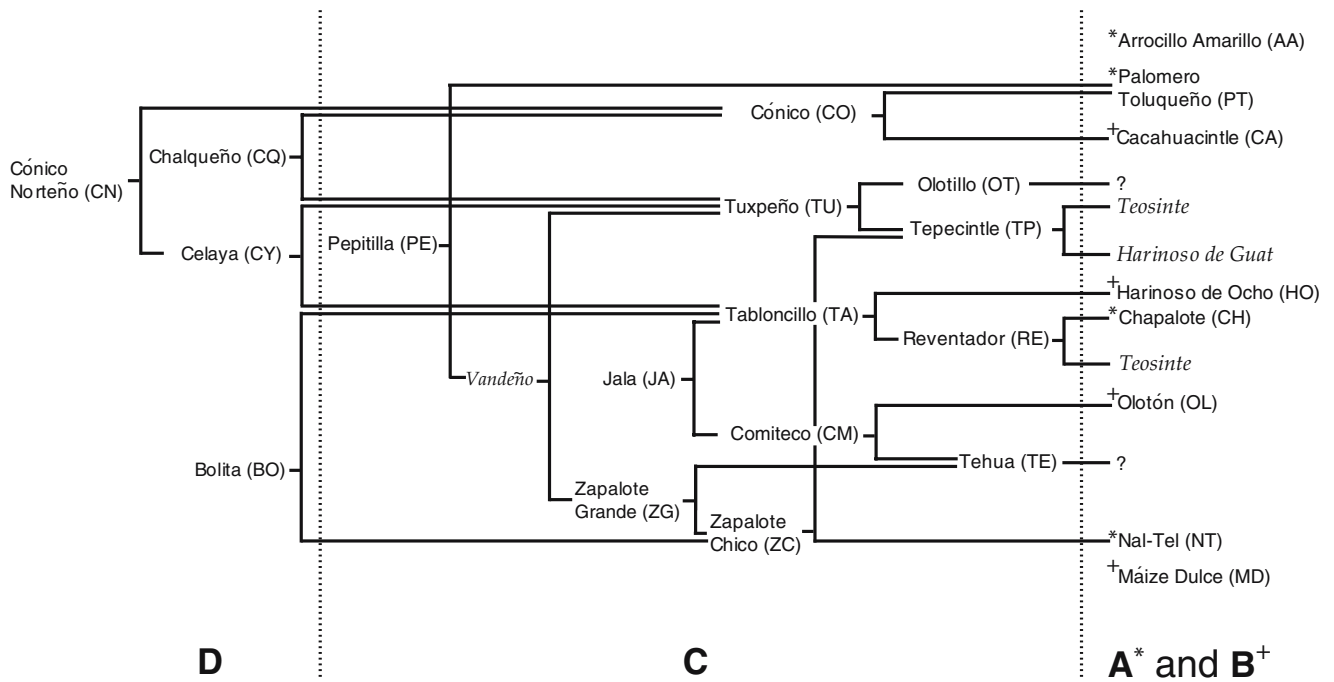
*Arrocillo Amarillo (AA)

*Palomero Toluqueño (PT)

Cónico (CO)

+Cacahuacintle (CA)

Cónico Norteño (CN)

Chalqueño (CQ)

Olotillo (OT)

?

Tuxpeño (TU)

Teosinte

Tepecintle (TP)

Celaya (CY)

Pepitilla (PE)

Harinoso de Guat

+Harinoso de Ocho (HO)

Tabloncillo (TA)

*Chapalote (CH)

Reventador (RE)

Teosinte

Vandeño

Jala (JA)

+Olotón (OL)

Comiteco (CM)

Tehua (TE)

?

Bolita (BO)

Zapalote Grande (ZG)

Zapalote Chico (ZC)

*Nal-Tel (NT)

+Máize Dulce (MD)

D

C

$A^*$ and $B^+$